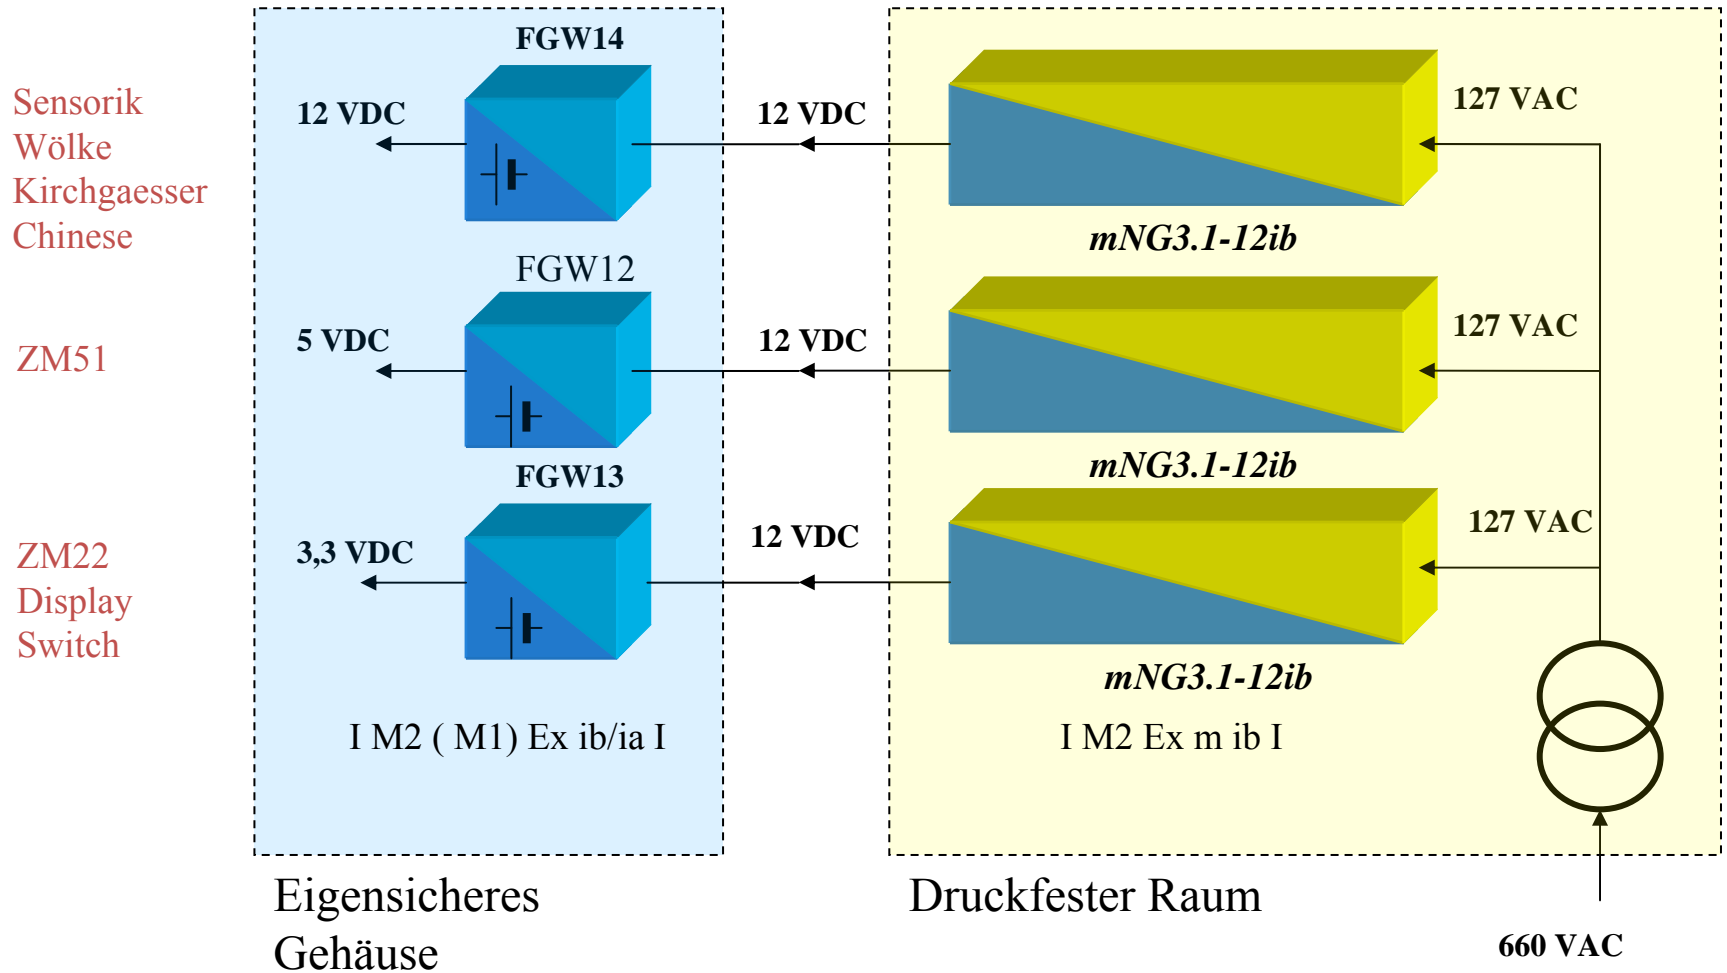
Sensorik
Wölke
Kirchgaesser
Chinese

ZM51

ZM22
Display
Switch

FGW14
12 VDC
12 VDC
127 VAC
mNG3.1-12ib

FGW12
5 VDC
12 VDC
127 VAC
mNG3.1-12ib

FGW13
3,3 VDC
12 VDC
127 VAC
mNG3.1-12ib

I M2 ( M1) Ex ib/ia I

I M2 Ex m ib I

Eigensicheres Gehäuse

Druckfester Raum

660 VAC